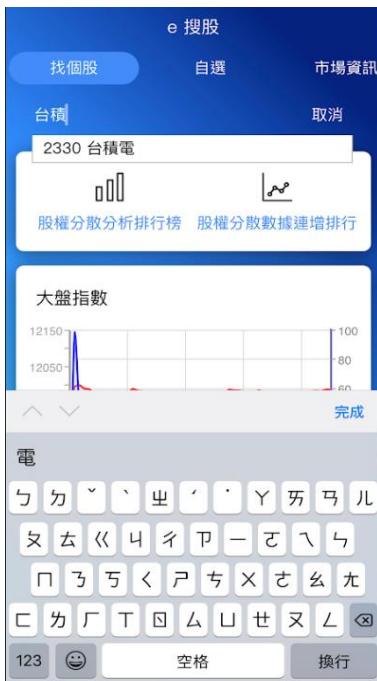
e 搜股

找個股
自選
市場資訊

台積
取消

2330 台積電

股權分散分析排行榜
股權分散數據連增排行

大盤指數

12150
12050
100
80
60

完成

電

ㄅ ㄉ ˇ ˋ ㄓ ˊ ˙ ㄚ ㄞ ㄢ ㄦ
ㄆ ㄊ ㄍ ㄐ ㄔ ㄗ ㄧ ㄛ ㄟ ㄣ
ㄇ ㄋ ㄎ ㄑ ㄕ ㄘ ㄨ ㄜ ㄠ ㄤ
ㄈ ㄌ ㄏ ㄒ ㄖ ㄙ ㄩ ㄝ ㄡ ㄥ

123
空格
換行